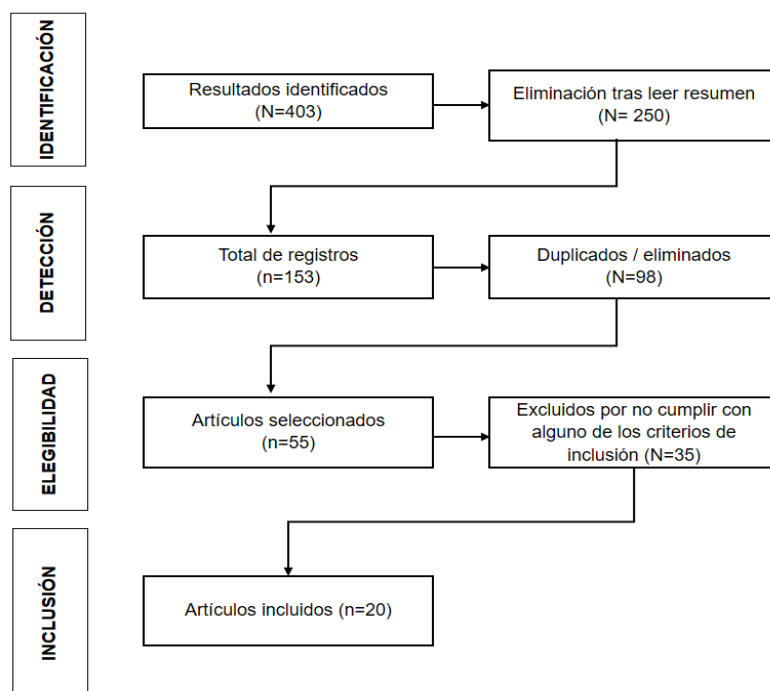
IDENTIFICACIÓN

Resultados identificados (N=403)

Eliminación tras leer resumen (N= 250)

DETECCIÓN

Total de registros (n=153)

Duplicados / eliminados (N=98)

ELEGIBILIDAD

Artículos seleccionados (n=55)

Excluidos por no cumplir con alguno de los criterios de inclusión (N=35)

INCLUSIÓN

Artículos incluidos (n=20)